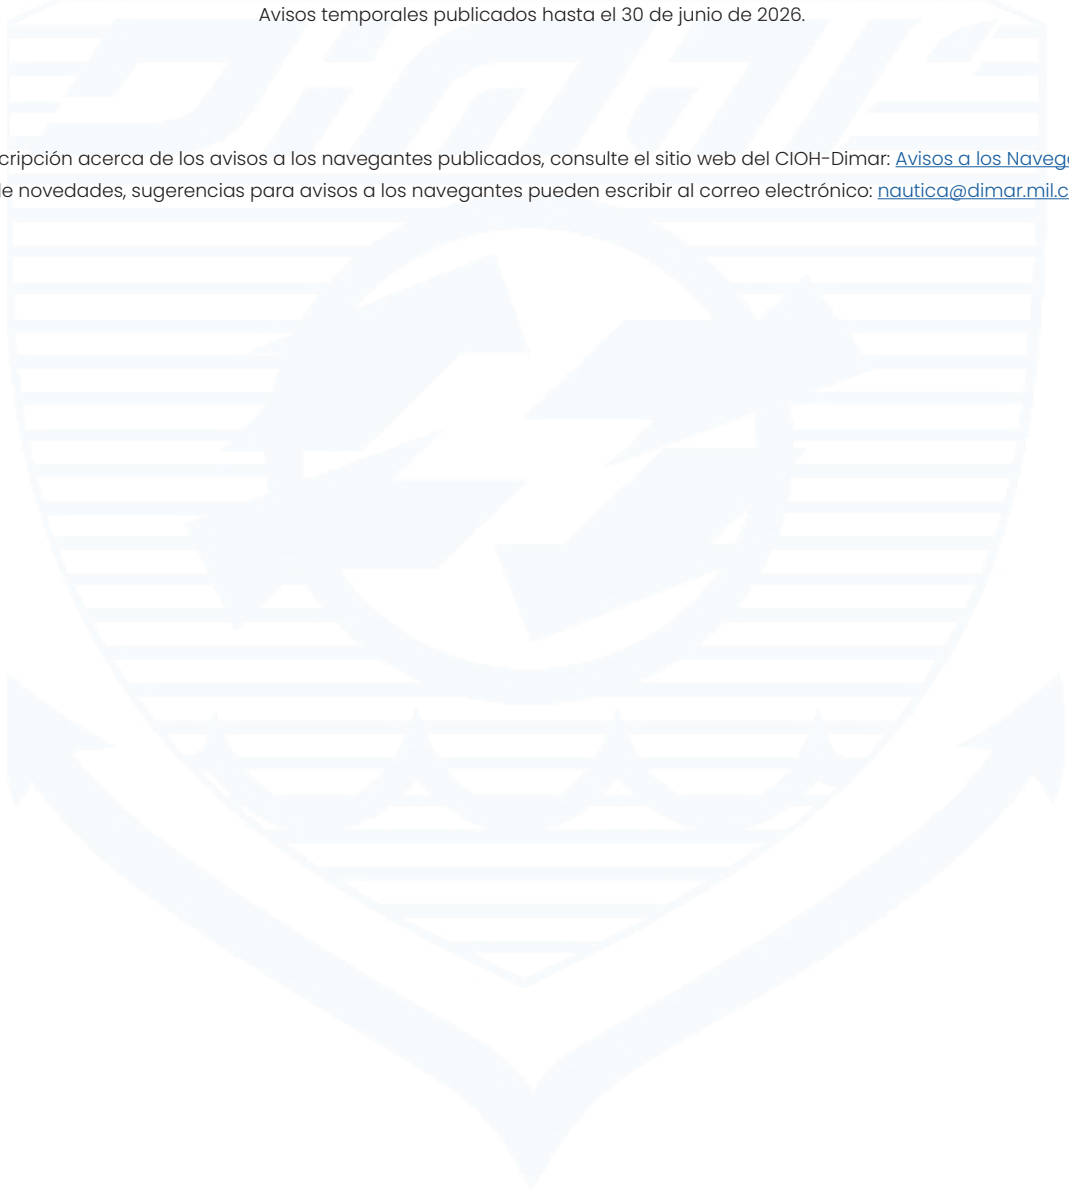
Avisos temporales publicados hasta el 30 de junio de 2026.

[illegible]cripción acerca de los avisos a los navegantes publicados, consulte el sitio web del CIOH-Dimar: Avisos a los Naveg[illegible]
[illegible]e novedades, sugerencias para avisos a los navegantes pueden escribir al correo electrónico: nautica@dimar.mil.c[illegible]